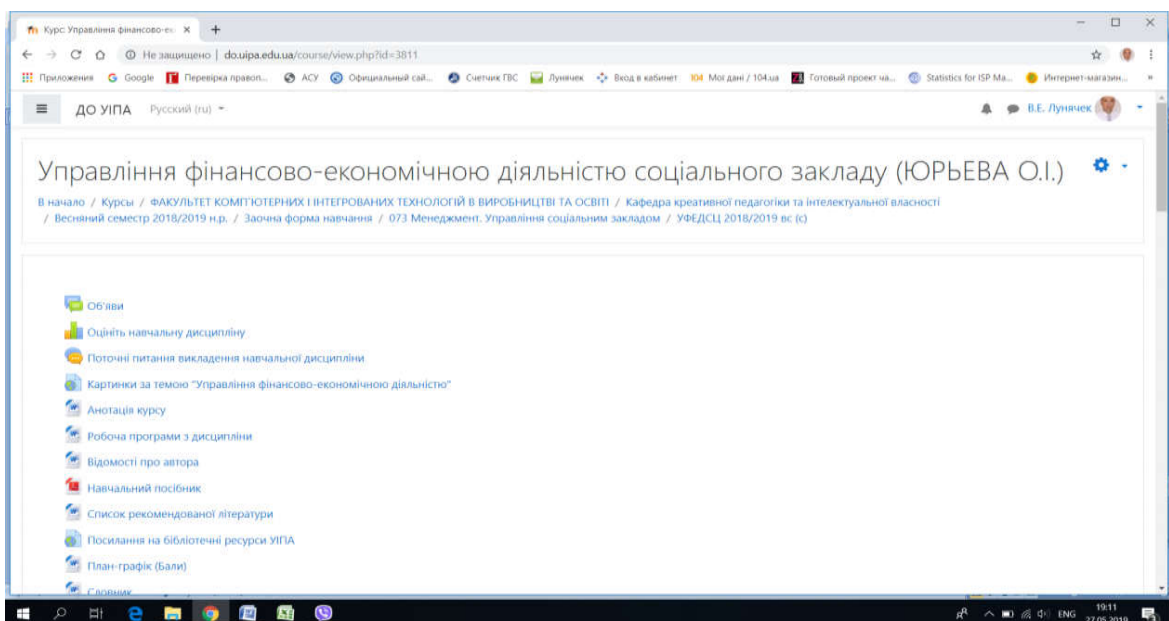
Курс: Управління фінансово-ек ×

Не защищено | do.uipa.edu.ua/course/view.php?id=3811

Приложения Google Перевірка правоп... АСУ Официальный сай... Счетчик ГВС Лунячек Вход в кабинет Мої дані / 104.ua Готовый проект ча... Statistics for ISP Ma... Интернет-магазин...

ДО УІПА Русский (ru)

В.Е. Лунячек

Управління фінансово-економічною діяльністю соціального закладу (ЮРЬЕВА О.І.)

В начало / Курсы / ФАКУЛЬТЕТ КОМП'ЮТЕРНИХ І ІНТЕГРОВАНИХ ТЕХНОЛОГІЙ В ВИРОБНИЦТВІ ТА ОСВІТІ / Кафедра креативної педагогіки та інтелектуальної власності / Весняний семестр 2018/2019 н.р. / Заочна форма навчання / 073 Менеджмент. Управління соціальним закладом / УФЕДСЦ 2018/2019 вс (с)

Об'яви

Оцініть навчальну дисципліну

Поточні питання викладення навчальної дисципліни

Картинки за темою "Управління фінансово-економічною діяльністю"

Анотація курсу

Робоча програми з дисципліни

Відомості про автора

Навчальний посібник

Список рекомендованої літератури

Посилання на бібліотечні ресурси УІПА

План-графік (Бали)

Словник

ENG 19:11 27.05.2019